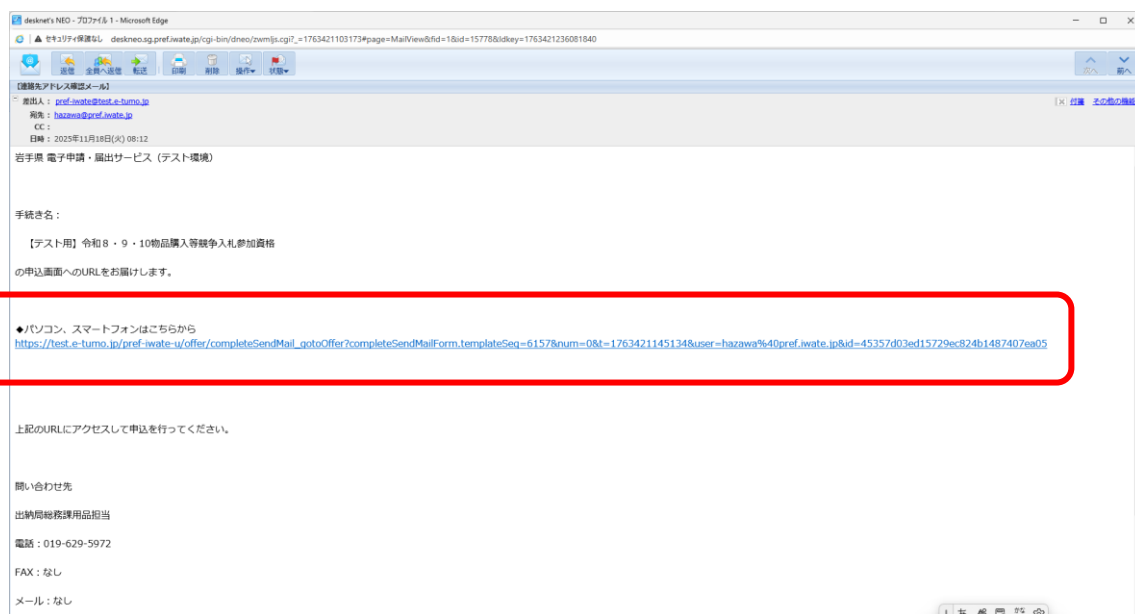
desknet's NEO - プロファイル 1 - Microsoft Edge

セキュリティ保護なし deskneo.sg.pref.iwate.jp/cgi-bin/dneo/zwmljs.cgi?_=1763421103173#page=MailView&fid=1&id=15778&ldkey=1763421236081840

返信 全員へ返信 転送 印刷 削除 操作 状態

次へ 前へ

【連絡先アドレス確認メール】

差出人： pref-iwate@test.e-tumo.jp
宛先： hazawa@pref.iwate.jp
CC：
日時： 2025年11月18日(火) 08:12

付箋 その他の機能

岩手県 電子申請・届出サービス（テスト環境）

手続き名：

【テスト用】令和８・９・10物品購入等競争入札参加資格

の申込画面へのURLをお届けします。

◆パソコン、スマートフォンはこちらから
https://test.e-tumo.jp/pref-iwate-u/offer/completeSendMail_gotoOffer?completeSendMailForm.templateSeq=6157&num=0&t=1763421145134&user=hazawa%40pref.iwate.jp&id=45357d03ed15729ec824b1487407ea05

上記のURLにアクセスして申込を行ってください。

問い合わせ先

出納局総務課用品担当

電話：019-629-5972

FAX：なし

メール：なし